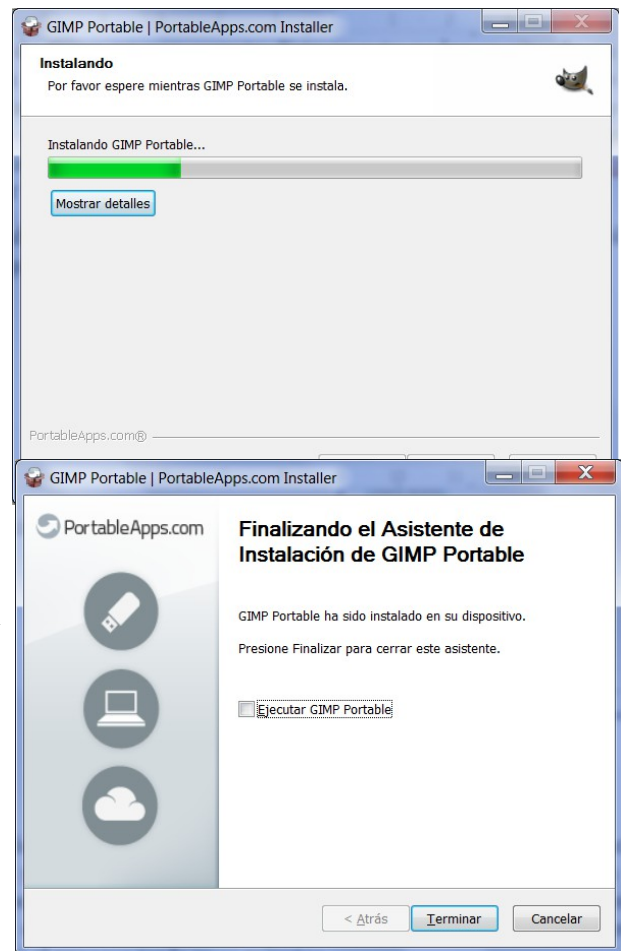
GIMP Portable | PortableApps.com Installer

Instalando
Por favor espere mientras GIMP Portable se instala.

Instalando GIMP Portable...

Mostrar detalles

PortableApps.com®

GIMP Portable | PortableApps.com Installer

PortableApps.com

Finalizando el Asistente de Instalación de GIMP Portable

GIMP Portable ha sido instalado en su dispositivo.

Presione Finalizar para cerrar este asistente.

Ejecutar GIMP Portable

< Atrás
Terminar
Cancelar